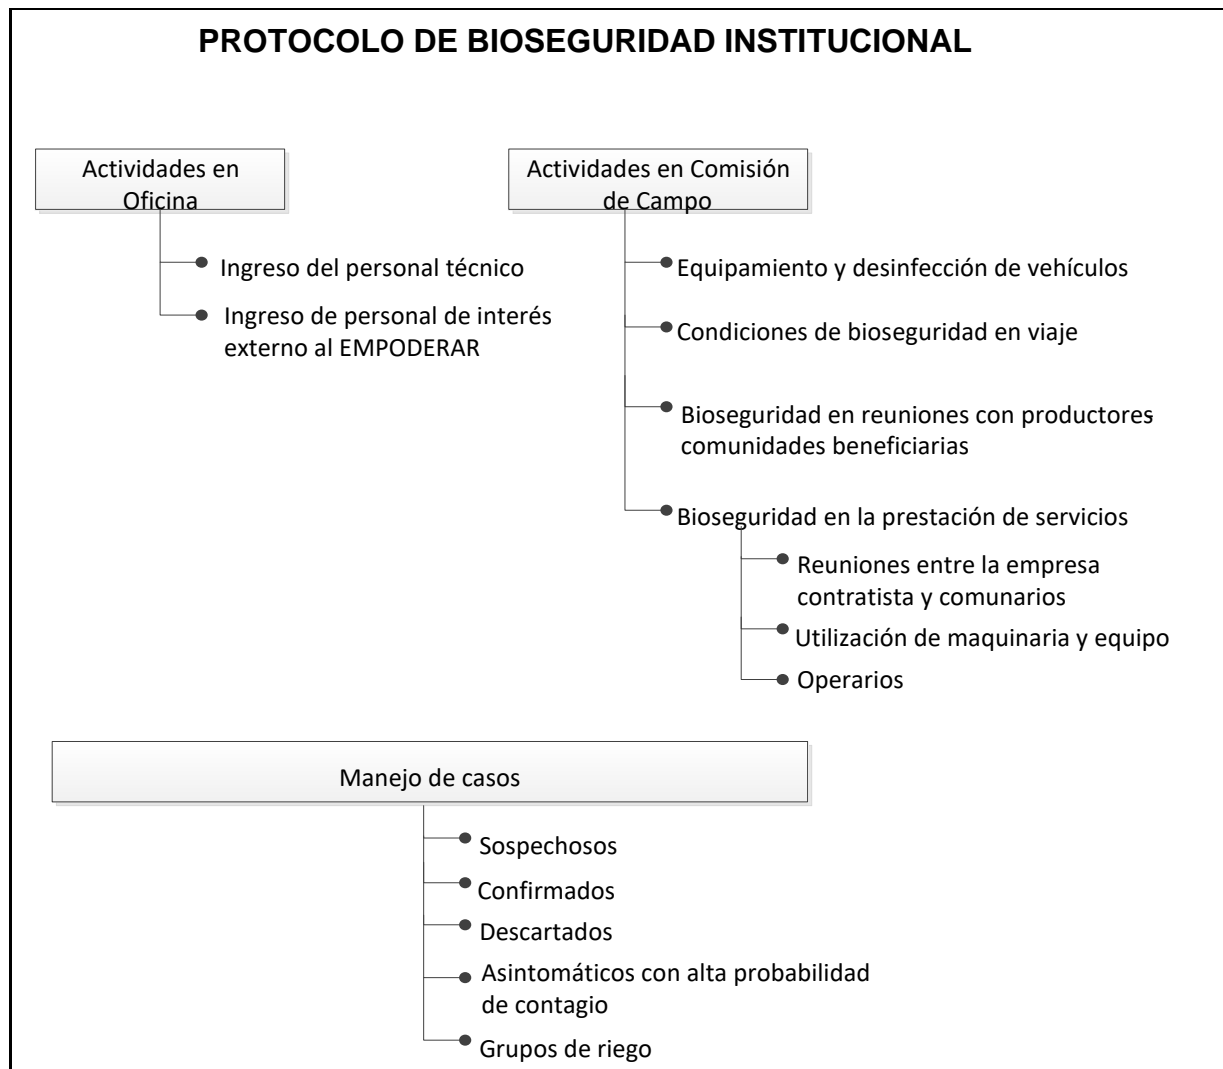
PROTOCOLO DE BIOSEGURIDAD INSTITUCIONAL

Actividades en Oficina

Ingreso del personal técnico

Ingreso de personal de interés externo al EMPODERAR

Actividades en Comisión de Campo

Equipamiento y desinfección de vehículos

Condiciones de bioseguridad en viaje

Bioseguridad en reuniones con productores comunidades beneficiarias

Bioseguridad en la prestación de servicios

Reuniones entre la empresa contratista y comunarios

Utilización de maquinaria y equipo

Operarios

Manejo de casos

Sospechosos

Confirmados

Descartados

Asintomáticos con alta probabilidad de contagio

Grupos de riego